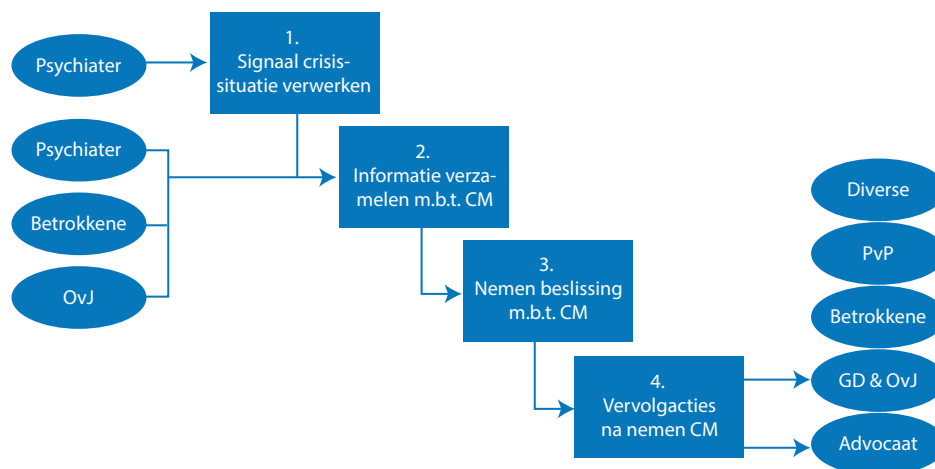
Psychiater

1.
Signaal crisissituatie verwerken

Psychiater

Betrokkene

OvJ

2.
Informatie verzamelen m.b.t. CM

3.
Nemen beslissing m.b.t. CM

4.
Vervolgacties na nemen CM

Diverse

PvP

Betrokkene

GD & OvJ

Advocaat